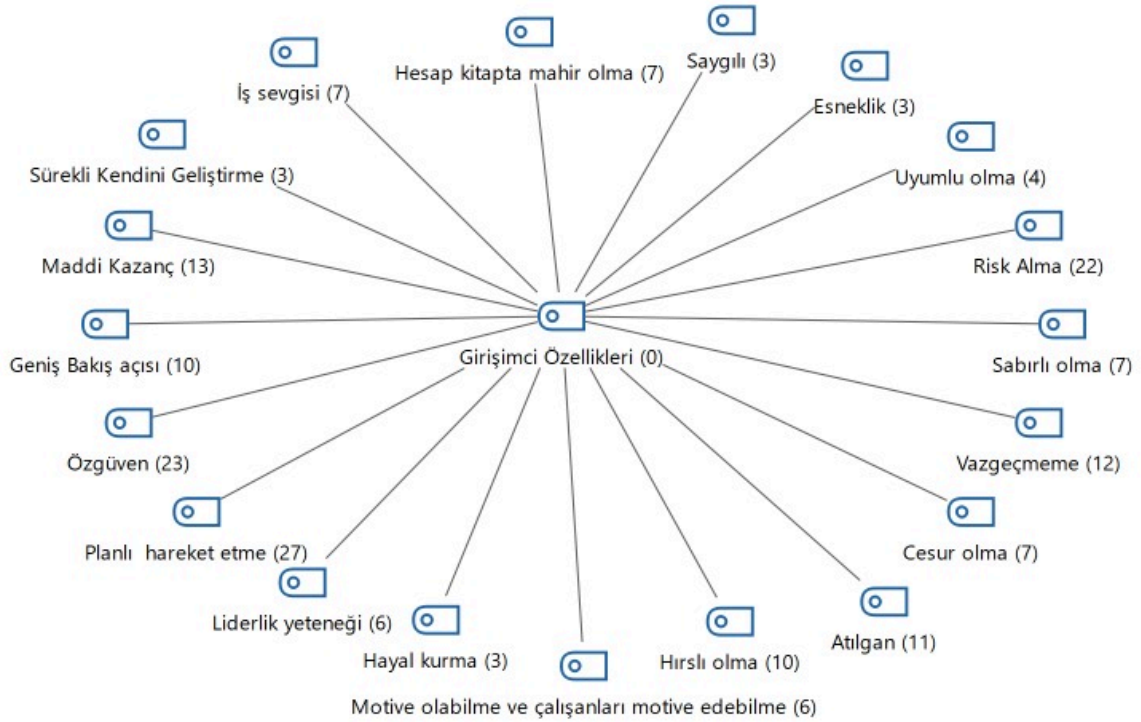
Hesap kitapta mahir olma (7)

Saygılı (3)

İş sevgisi (7)

Esneklik (3)

Sürekli Kendini Geliştirme (3)

Uyumlu olma (4)

Maddi Kazanç (13)

Risk Alma (22)

Girişimci Özellikleri (0)

Geniş Bakış açısı (10)

Sabırlı olma (7)

Özgüven (23)

Vazgeçmeme (12)

Planlı hareket etme (27)

Cesur olma (7)

Liderlik yeteneği (6)

Atılgan (11)

Hayal kurma (3)

Hırslı olma (10)

Motive olabilme ve çalışanları motive edebilme (6)